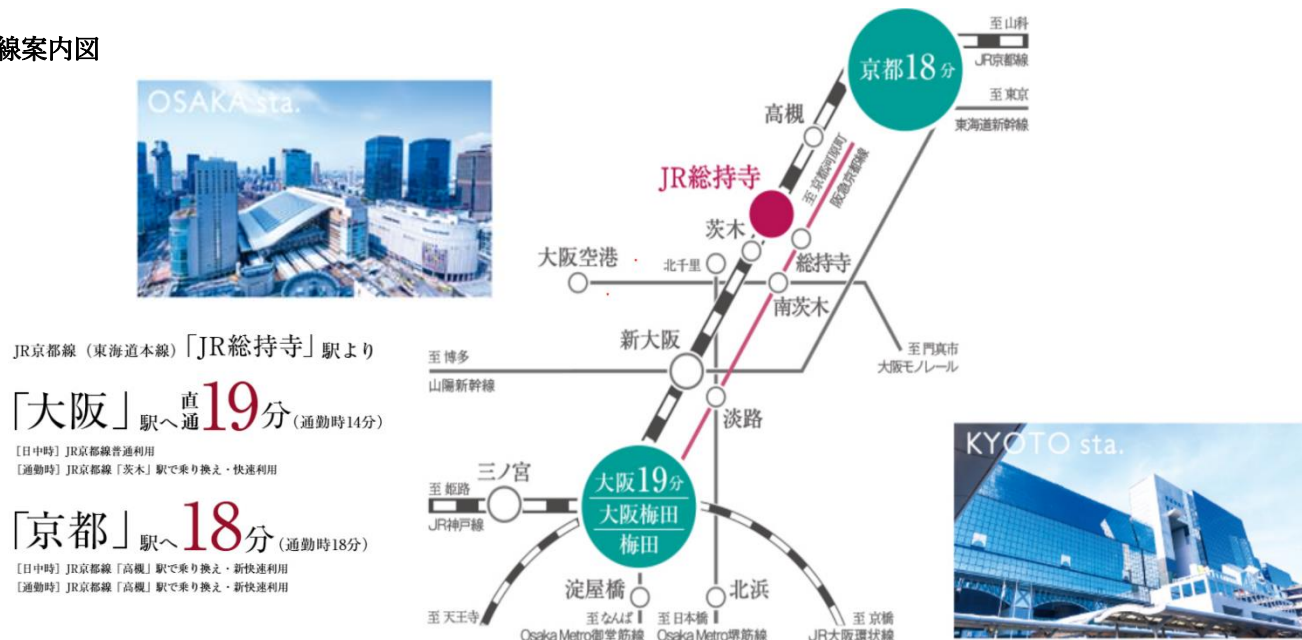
線案内図

OSAKA sta.

JR京都線（東海道本線）「JR総持寺」駅より

「大阪」駅へ直通19分（通勤時14分）

［日中時］JR京都線普通利用
［通勤時］JR京都線「茨木」駅で乗り換え・快速利用

「京都」駅へ18分（通勤時18分）

［日中時］JR京都線「高槻」駅で乗り換え・新快速利用
［通勤時］JR京都線「高槻」駅で乗り換え・新快速利用

京都18分
至 山科
JR京都線
至 東京
東海道新幹線
高槻
JR総持寺
至 京都河原町
阪急京都線
茨木
大阪空港
北千里
総持寺
南茨木
至 門真市
大阪モノレール
新大阪
至 博多
山陽新幹線
淡路
三ノ宮
至 姫路
JR神戸線
大阪19分
大阪梅田
梅田
淀屋橋
北浜
至 天王寺
至 なんば
Osaka Metro御堂筋線
至 日本橋
Osaka Metro堺筋線
至 京橋
JR大阪環状線

KYOTO sta.